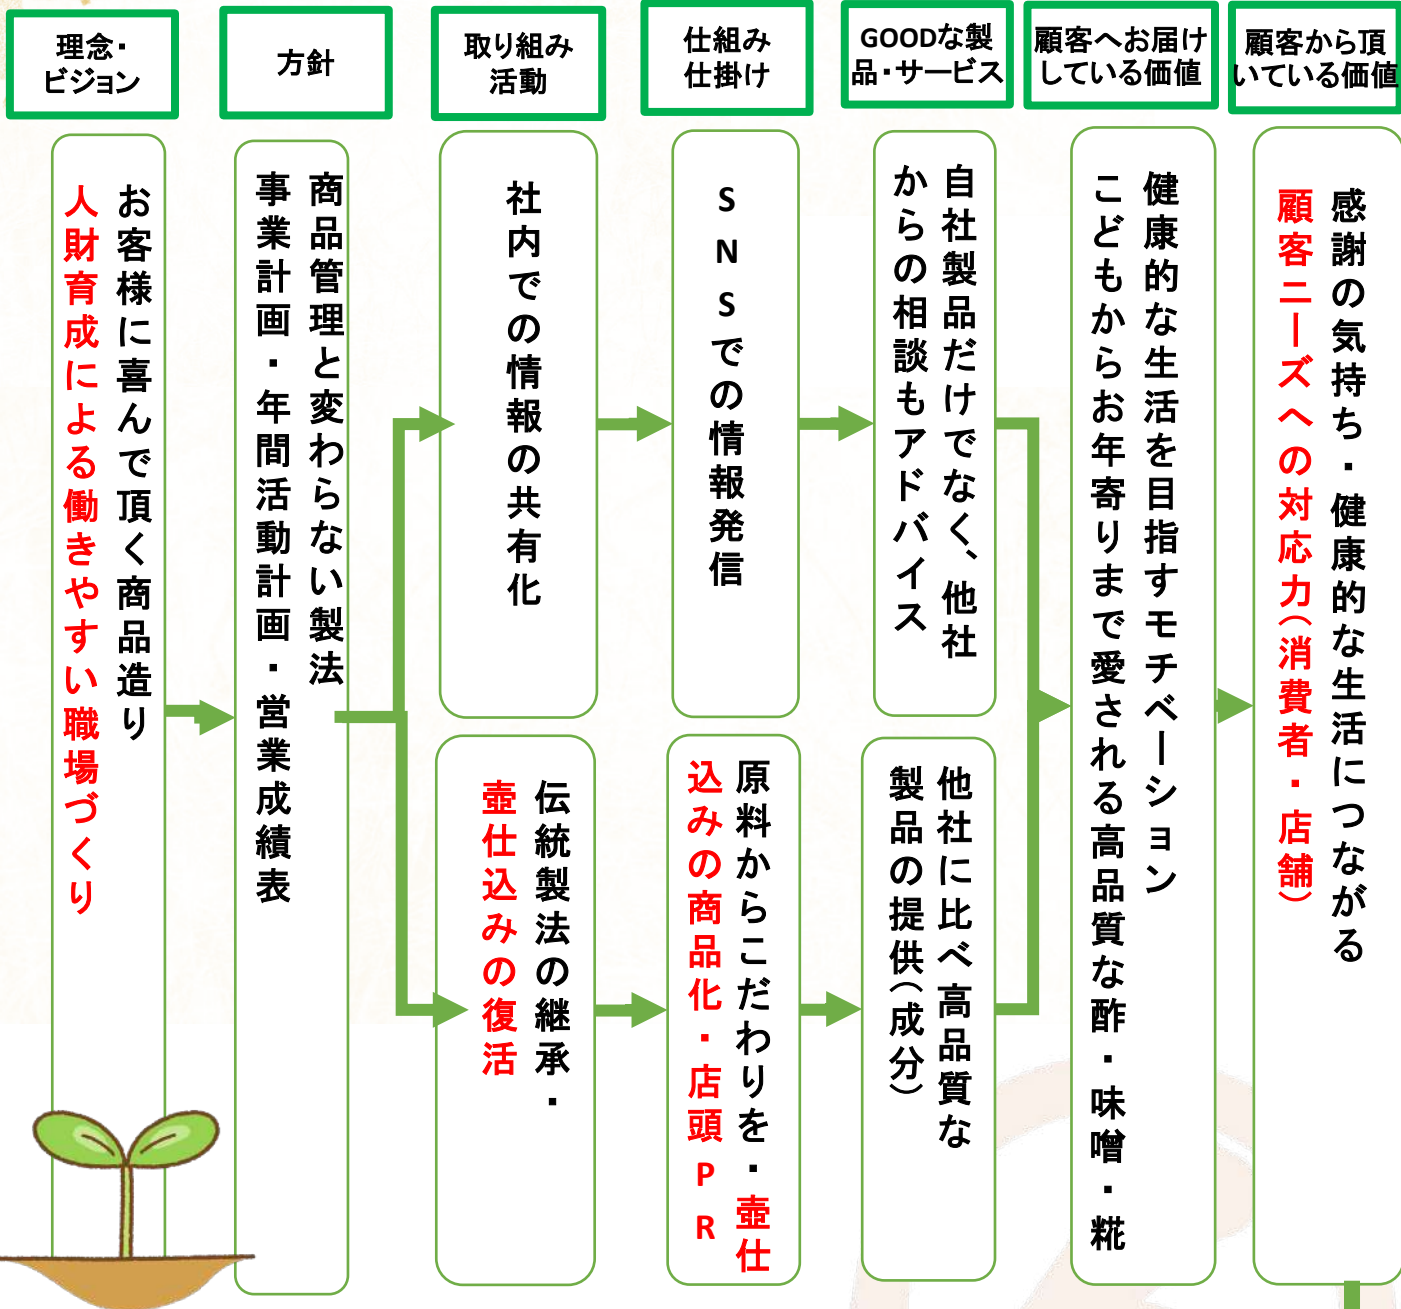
理念・ビジョン

方針

取り組み活動

仕組み仕掛け

GOODな製品・サービス

顧客へお届けしている価値

顧客から頂いている価値

お客様に喜んで頂く商品造り
人財育成による働きやすい職場づくり

商品管理と変わらない製法
事業計画・年間活動計画・営業成績表

社内での情報の共有化

SNSでの情報発信

自社製品だけでなく、他社からの相談もアドバイス

健康的な生活を目指すモチベーション
こどもからお年寄りまで愛される高品質な酢・味噌・糀

感謝の気持ち・健康的な生活につながる
顧客ニーズへの対応力(消費者・店舗)

伝統製法の継承・
壺仕込みの復活

原料からこだわりを・壺仕込みの商品化・店頭PR

他社に比べ高品質な製品の提供(成分)